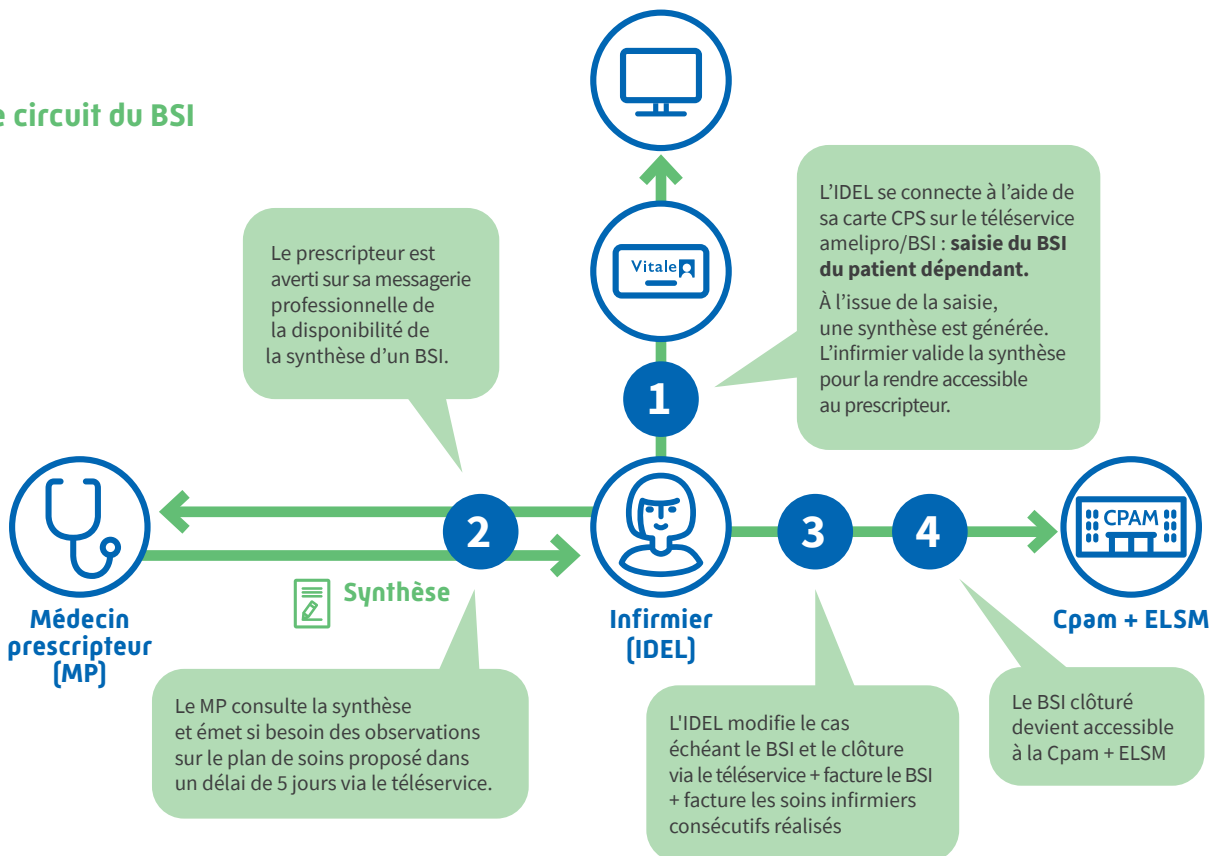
e circuit du BSI

Vitale

L'IDEL se connecte à l'aide de sa carte CPS sur le téléservice amelipro/BSI : **saisie du BSI du patient dépendant.**

À l'issue de la saisie, une synthèse est générée. L'infirmier valide la synthèse pour la rendre accessible au prescripteur.

Le prescripteur est averti sur sa messagerie professionnelle de la disponibilité de la synthèse d'un BSI.

1

2

Synthèse

3

4

CPAM

Médecin prescripteur (MP)

Infirmier (IDEL)

Cpam + ELSM

Le MP consulte la synthèse et émet si besoin des observations sur le plan de soins proposé dans un délai de 5 jours via le téléservice.

L'IDEL modifie le cas échéant le BSI et le clôture via le téléservice + facture le BSI + facture les soins infirmiers consécutifs réalisés

Le BSI clôturé devient accessible à la Cpam + ELSM